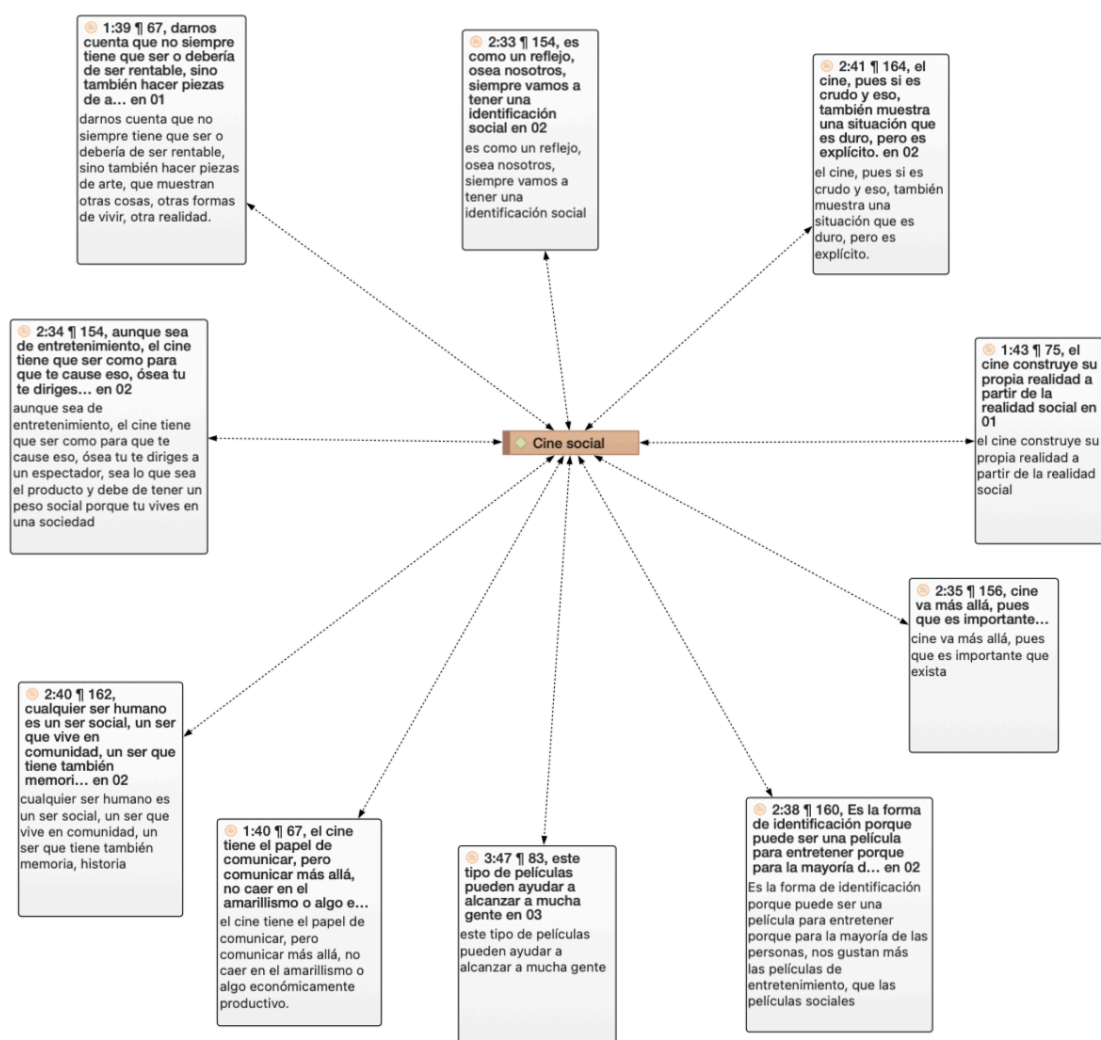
1:39 ¶ 67, darnos cuenta que no siempre tiene que ser o debería de ser rentable, sino también hacer piezas de a… en 01

darnos cuenta que no siempre tiene que ser o debería de ser rentable, sino también hacer piezas de arte, que muestran otras cosas, otras formas de vivir, otra realidad.

2:33 ¶ 154, es como un reflejo, osea nosotros, siempre vamos a tener una identificación social en 02

es como un reflejo, osea nosotros, siempre vamos a tener una identificación social

2:41 ¶ 164, el cine, pues si es crudo y eso, también muestra una situación que es duro, pero es explícito. en 02

el cine, pues si es crudo y eso, también muestra una situación que es duro, pero es explícito.

2:34 ¶ 154, aunque sea de entretenimiento, el cine tiene que ser como para que te cause eso, ósea tu te diriges… en 02

aunque sea de entretenimiento, el cine tiene que ser como para que te cause eso, ósea tu te diriges a un espectador, sea lo que sea el producto y debe de tener un peso social porque tu vives en una sociedad

Cine social

1:43 ¶ 75, el cine construye su propia realidad a partir de la realidad social en 01

el cine construye su propia realidad a partir de la realidad social

2:35 ¶ 156, cine va más allá, pues que es importante…

cine va más allá, pues que es importante que exista

2:40 ¶ 162, cualquier ser humano es un ser social, un ser que vive en comunidad, un ser que tiene también memori… en 02

cualquier ser humano es un ser social, un ser que vive en comunidad, un ser que tiene también memoria, historia

1:40 ¶ 67, el cine tiene el papel de comunicar, pero comunicar más allá, no caer en el amarillismo o algo e…

el cine tiene el papel de comunicar, pero comunicar más allá, no caer en el amarillismo o algo económicamente productivo.

3:47 ¶ 83, este tipo de películas pueden ayudar a alcanzar a mucha gente en 03

este tipo de películas pueden ayudar a alcanzar a mucha gente

2:38 ¶ 160, Es la forma de identificación porque puede ser una película para entretener porque para la mayoría d… en 02

Es la forma de identificación porque puede ser una película para entretener porque para la mayoría de las personas, nos gustan más las películas de entretenimiento, que las películas sociales